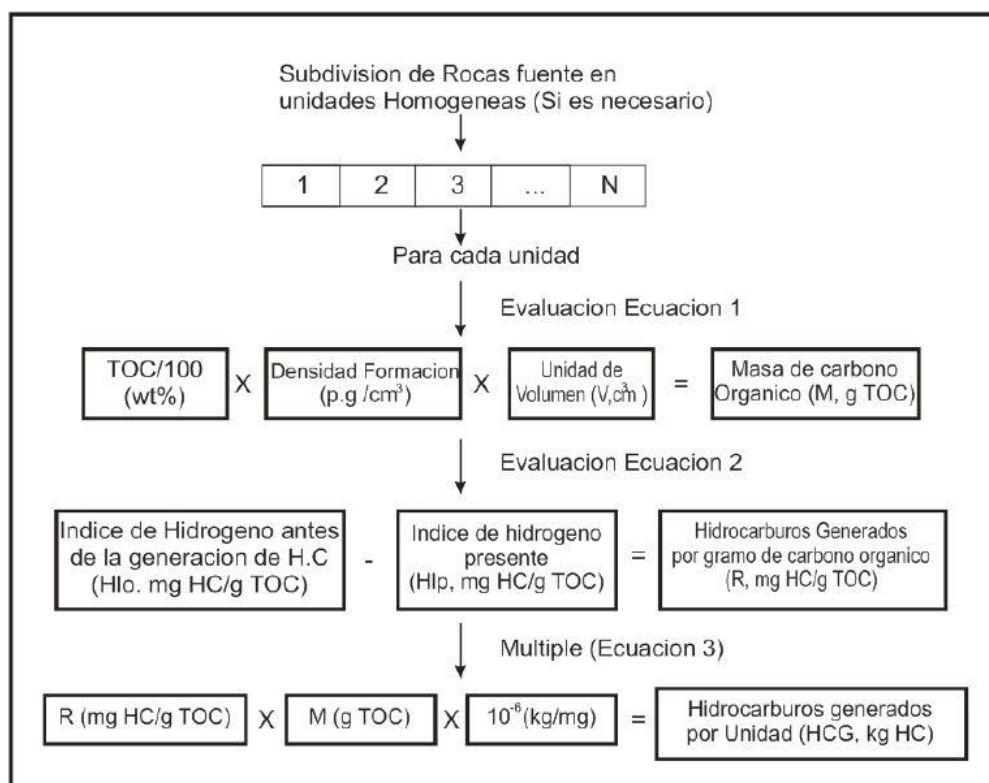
Subdivision de Rocas fuente en unidades Homogeneas (Si es necesario)

| 1 | 2 | 3 | ... | N |
|---|---|---|---|---|

Para cada unidad

Evaluacion Ecuacion 1

TOC/100 (wt%) X Densidad Formacion (p.g /cm$^3$) X Unidad de Volumen (V,cm$^3$) = Masa de carbono Organico (M, g TOC)

Evaluacion Ecuacion 2

Indice de Hidrogeno antes de la generacion de H.C (HIo. mg HC/g TOC) - Indice de hidrogeno presente (HIp, mg HC/g TOC) = Hidrocarburos Generados por gramo de carbono organico (R, mg HC/g TOC)

Multiple (Ecuacion 3)

R (mg HC/g TOC) X M (g TOC) X $10^{-6}$(kg/mg) = Hidrocarburos generados por Unidad (HCG, kg HC)